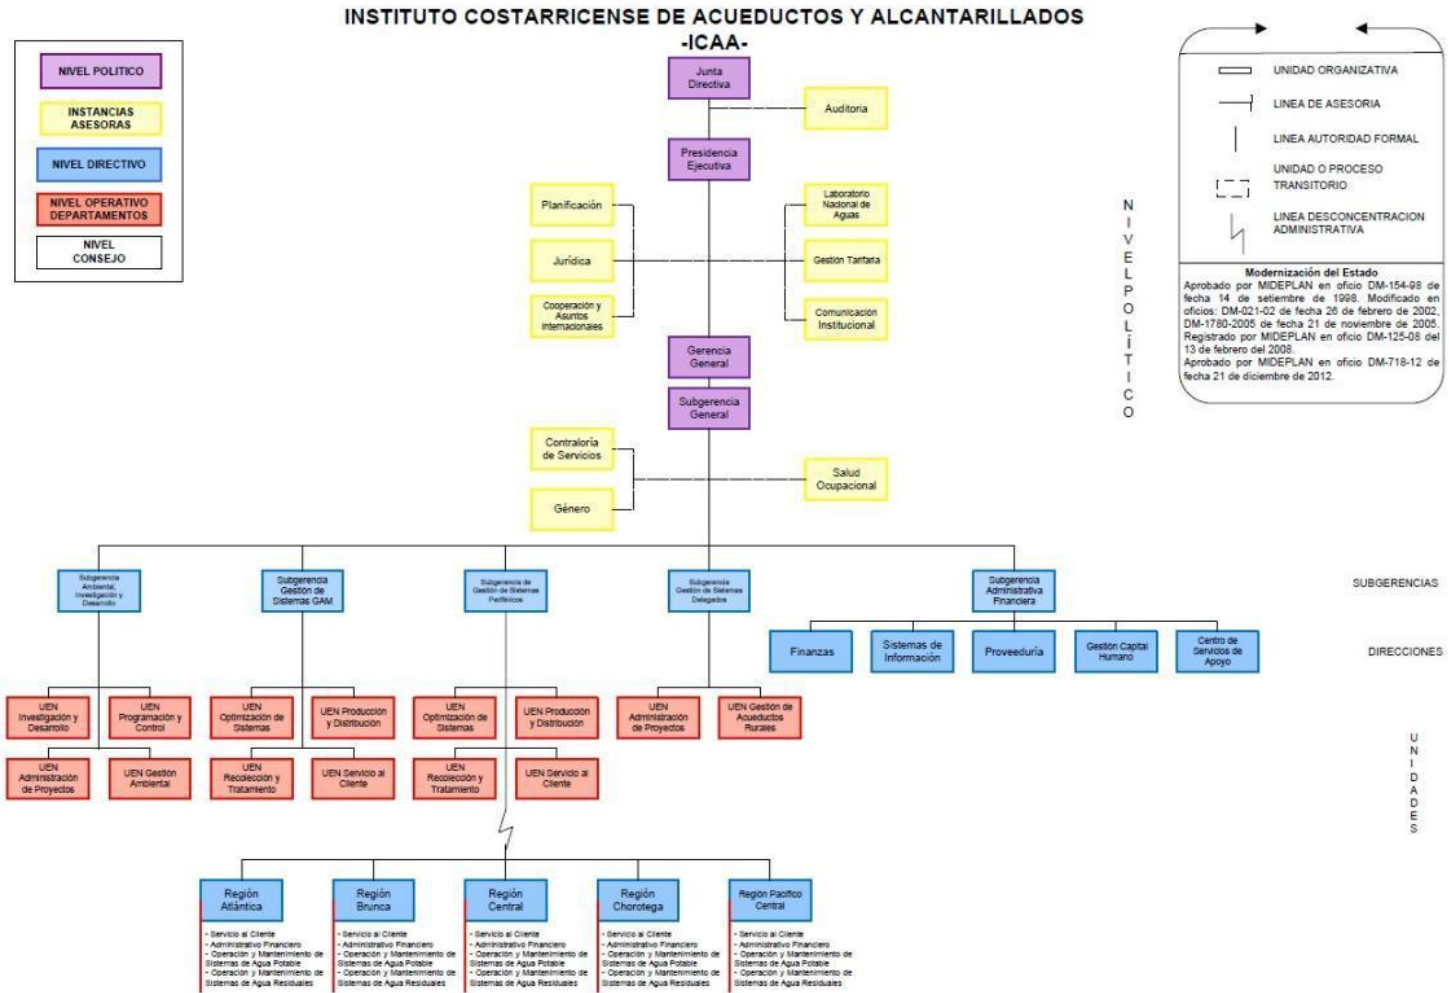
INSTITUTO COSTARRICENSE DE ACUEDUCTOS Y ALCANTARILLADOS
-ICAA-

NIVEL POLITICO
INSTANCIAS ASESORAS
NIVEL DIRECTIVO
NIVEL OPERATIVO DEPARTAMENTOS
NIVEL CONSEJO

UNIDAD ORGANIZATIVA
LINEA DE ASESORIA
LINEA AUTORIDAD FORMAL
UNIDAD O PROCESO TRANSITORIO
LINEA DESCONCENTRACION ADMINISTRATIVA

Modernización del Estado
Aprobado por MIDEPLAN en oficio DM-154-98 de fecha 14 de setiembre de 1998. Modificado en oficios: DM-021-02 de fecha 26 de febrero de 2002, DM-1780-2005 de fecha 21 de noviembre de 2005. Registrado por MIDEPLAN en oficio DM-125-08 del 13 de febrero del 2008.
Aprobado por MIDEPLAN en oficio DM-718-12 de fecha 21 de diciembre de 2012.

Junta Directiva
Auditoría
Presidencia Ejecutiva
Planificación
Jurídica
Cooperación y Asuntos Internacionales
Laboratorio Nacional de Aguas
Gestión Tarifaria
Comunicación Institucional
NIVEL POLÍTICO
Gerencia General
Subgerencia General
Contraloría de Servicios
Género
Salud Ocupacional

Subgerencia Ambiental, Investigación y Desarrollo
Subgerencia Gestión de Sistemas GAM
Subgerencia de Gestión de Sistemas Periféricos
Subgerencia Gestión de Sistemas Delegados
Subgerencia Administrativa Financiera
SUBGERENCIAS

Finanzas
Sistemas de Información
Proveeduría
Gestión Capital Humano
Centro de Servicios de Apoyo
DIRECCIONES

UEN Investigación y Desarrollo
UEN Programación y Control
UEN Administración de Proyectos
UEN Gestión Ambiental
UEN Optimización de Sistemas
UEN Producción y Distribución
UEN Recolección y Tratamiento
UEN Servicio al Cliente
UEN Optimización de Sistemas
UEN Producción y Distribución
UEN Recolección y Tratamiento
UEN Servicio al Cliente
UEN Administración de Proyectos
UEN Gestión de Acueductos Rurales
UNIDADES

Región Atlántica
- Servicio al Cliente
- Administrativo Financiero
- Operación y Mantenimiento de Sistemas de Agua Potable
- Operación y Mantenimiento de Sistemas de Agua Residuales

Región Brunca
- Servicio al Cliente
- Administrativo Financiero
- Operación y Mantenimiento de Sistemas de Agua Potable
- Operación y Mantenimiento de Sistemas de Agua Residuales

Región Central
- Servicio al Cliente
- Administrativo Financiero
- Operación y Mantenimiento de Sistemas de Agua Potable
- Operación y Mantenimiento de Sistemas de Agua Residuales

Región Chorotega
- Servicio al Cliente
- Administrativo Financiero
- Operación y Mantenimiento de Sistemas de Agua Potable
- Operación y Mantenimiento de Sistemas de Agua Residuales

Región Pacífico Central
- Servicio al Cliente
- Administrativo Financiero
- Operación y Mantenimiento de Sistemas de Agua Potable
- Operación y Mantenimiento de Sistemas de Agua Residuales